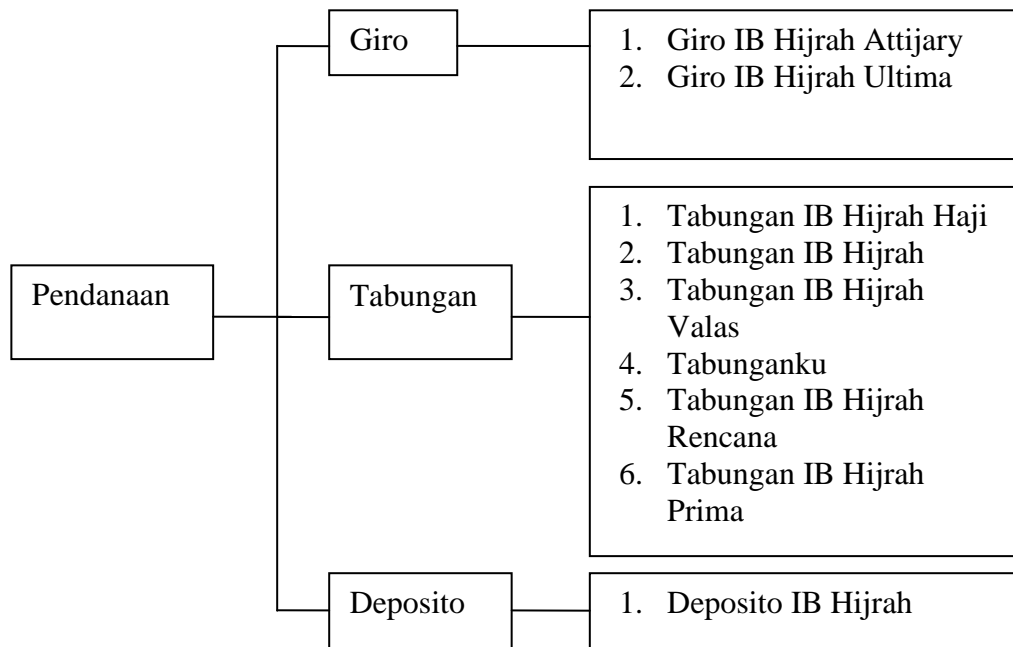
Pendanaan

Giro

1. Giro IB Hijrah Attijary
2. Giro IB Hijrah Ultima

Tabungan

1. Tabungan IB Hijrah Haji
2. Tabungan IB Hijrah
3. Tabungan IB Hijrah Valas
4. Tabunganku
5. Tabungan IB Hijrah Rencana
6. Tabungan IB Hijrah Prima

Deposito

1. Deposito IB Hijrah